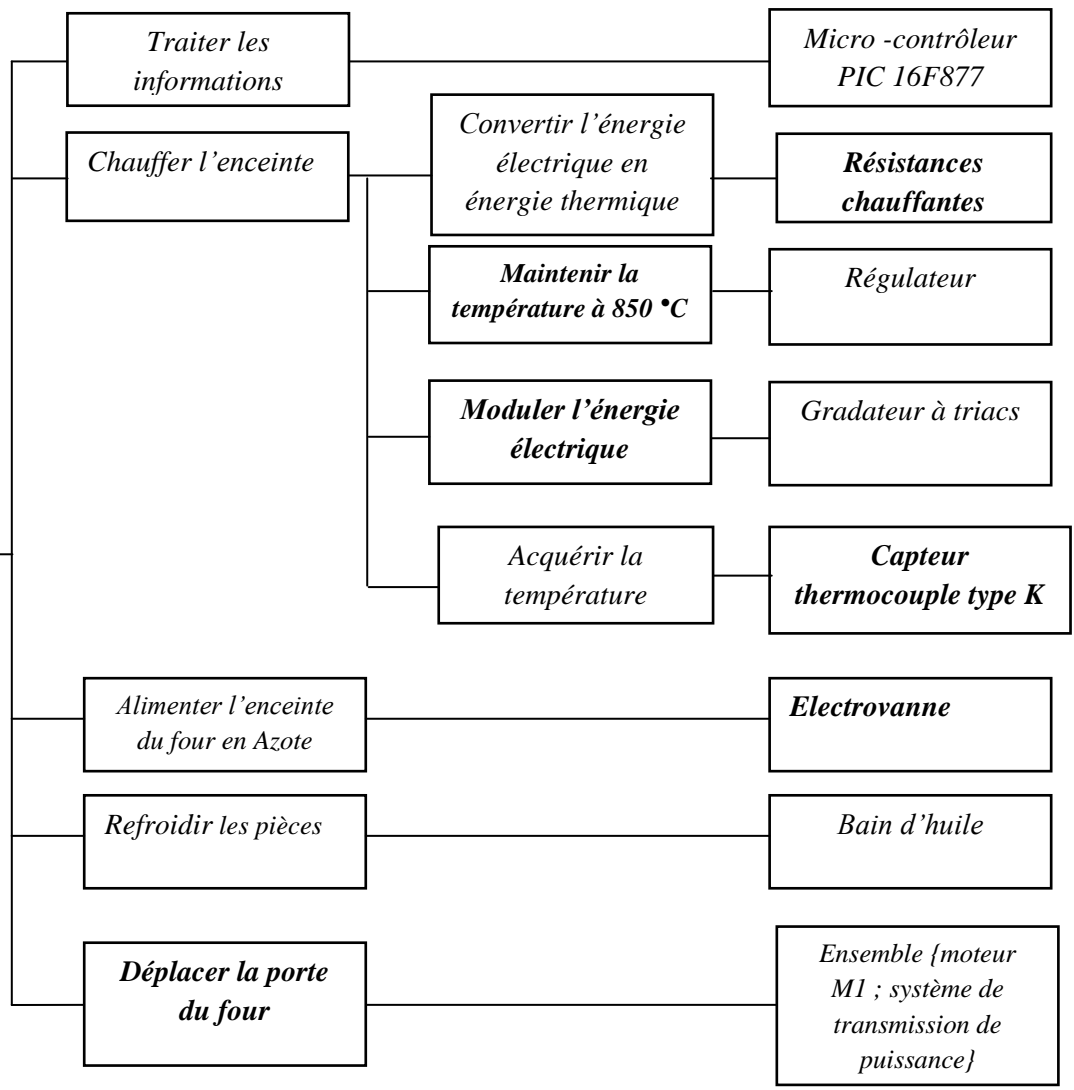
Traiter les informations

Micro -contrôleur PIC 16F877

Chauffer l'enceinte

Convertir l'énergie électrique en énergie thermique

Résistances chauffantes

Maintenir la température à 850 •C

Régulateur

Moduler l'énergie électrique

Gradateur à triacs

Acquérir la température

Capteur thermocouple type K

Alimenter l'enceinte du four en Azote

Electrovanne

Refroidir les pièces

Bain d'huile

Déplacer la porte du four

Ensemble {moteur M1 ; système de transmission de puissance}